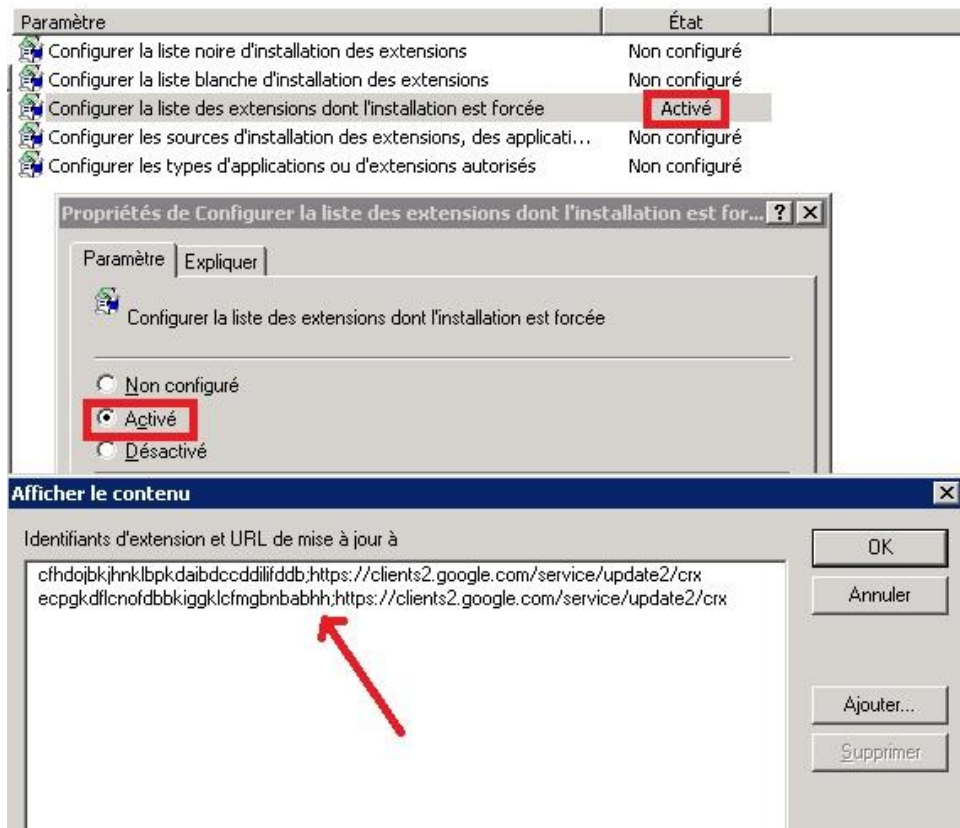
| Paramètre | État |
|---|---|
| Configurer la liste noire d'installation des extensions | Non configuré |
| Configurer la liste blanche d'installation des extensions | Non configuré |
| Configurer la liste des extensions dont l'installation est forcée | Activé |
| Configurer les sources d'installation des extensions, des applicati... | Non configuré |
| Configurer les types d'applications ou d'extensions autorisés | Non configuré |

Propriétés de Configurer la liste des extensions dont l'installation est for... ? X

Paramètre Expliquer

Configurer la liste des extensions dont l'installation est forcée

Non configuré
Activé
Désactivé

Afficher le contenu

Identifiants d'extension et URL de mise à jour à

cfhdojbkjhnklbpkdaibdccddilifddb;https://clients2.google.com/service/update2/crx
ecpgkdflcnofdbbkiggklcfmgbnbabhh;https://clients2.google.com/service/update2/crx

OK
Annuler
Ajouter...
Supprimer